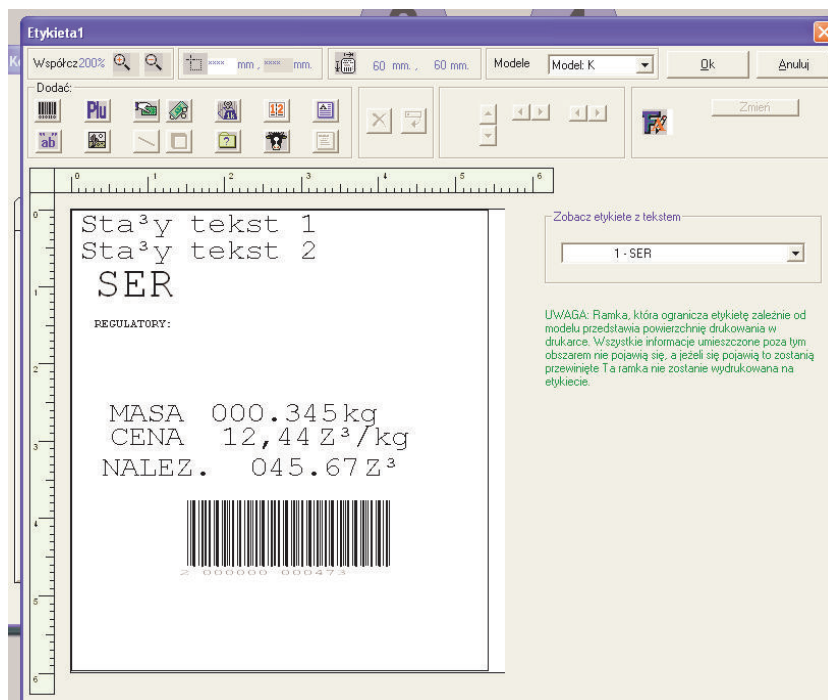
Etykieta1

Współcz 200%

xxxx mm , xxxx mm.

60 mm. , 60 mm.

Modele

Model: K

Ok

Anuluj

Dodać:

Plu

12

ab

Zmień

0 1 2 3 4 5 6

Sta³y tekst 1
Sta³y tekst 2
SER

REGULATORY:

MASA 000.345kg
CENA 12,44Z³/kg
NALEZ. 045.67Z³

2 000000 000473

Zobacz etykiete z tekstem

1 - SER

UWAGA: Ramka, która ogranicza etykietę zależnie od modelu przedstawia powierzchnię drukowania w drukarce. Wszystkie informacje umieszczone poza tym obszarem nie pojawią się, a jeżeli się pojawią to zostaną przewinięte Ta ramka nie zostanie wydrukowana na etykiecie.

0 1 2 3 4 5 6